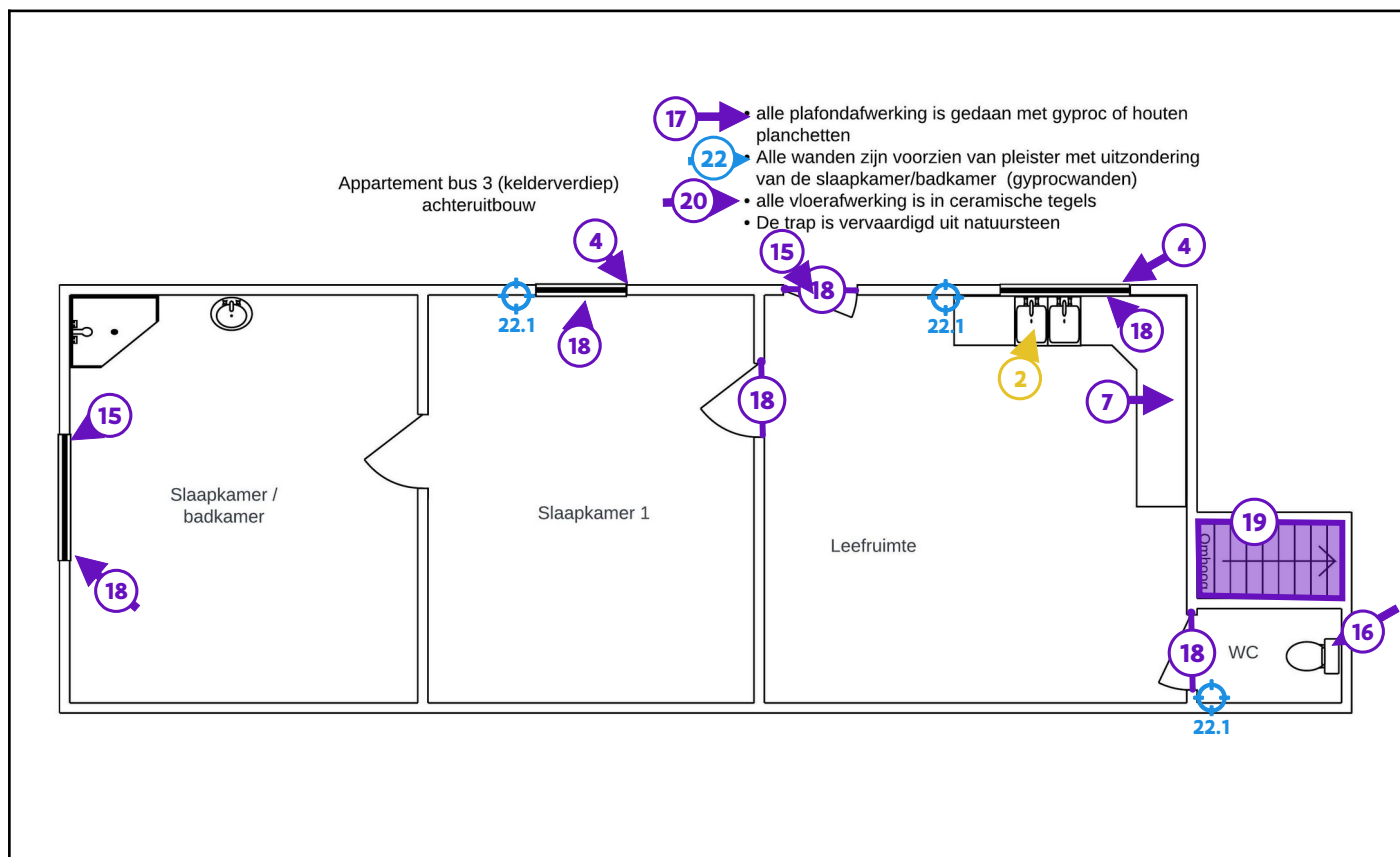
17 • alle plafondafwerking is gedaan met gyproc of houten planchetten
22 • Alle wanden zijn voorzien van pleister met uitzondering van de slaapkamer/badkamer (gyprocwanden)
20 • alle vloerafwerking is in ceramische tegels
• De trap is vervaardigd uit natuursteen

Appartement bus 3 (kelderverdiep)
achteruitbouw

4

4

15

18

22.1

18

22.1

18

2

18

7

15

Slaapkamer / badkamer

Slaapkamer 1

Leefruimte

19

Omhoog

18

16

18

WC

22.1